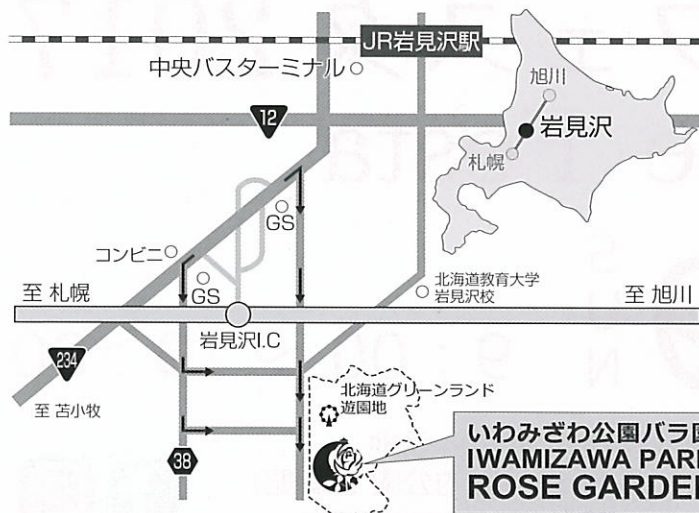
JR岩見沢駅

中央バスターミナル

12

旭川

岩見沢

札幌

GS

コンビニ

GS

北海道教育大学
岩見沢校

至 札幌

至 旭川

岩見沢I.C

234

至 苫小牧

北海道グリーンランド
遊園地

38

いわみざわ公園バラ園
IWAMIZAWA PARK
ROSE GARDEN